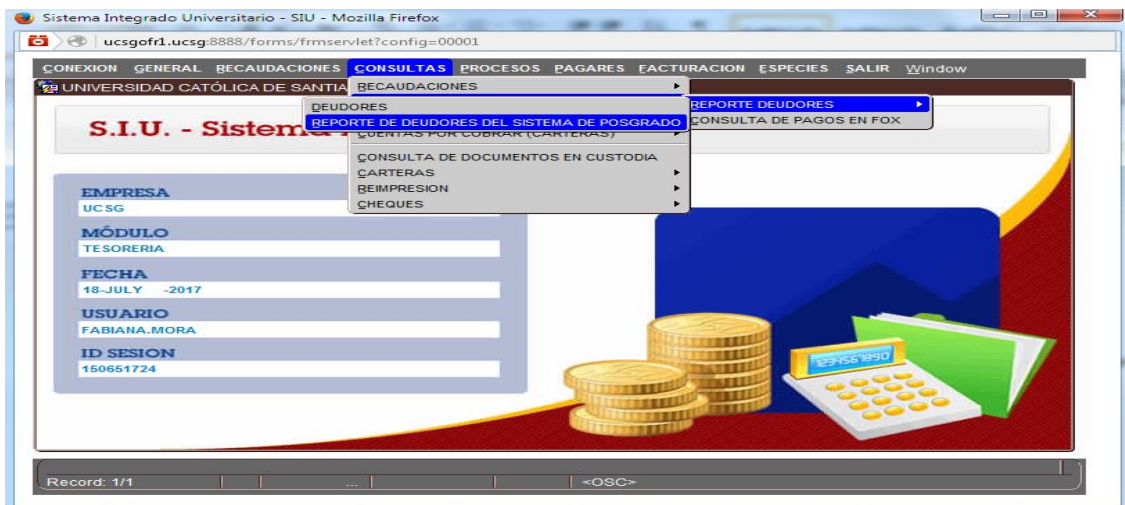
Sistema Integrado Universitario - SIU - Mozilla Firefox

ucsgofr1.ucsg:8888/forms/frmservlet?config=00001

CONEXION GENERAL RECAUDACIONES CONSULTAS PROCESOS PAGARES FACTURACION ESPECIES SALIR Window

UNIVERSIDAD CATÓLICA DE SANTIA

RECAUDACIONES

DEUDORES
REPORTE DE DEUDORES DEL SISTEMA DE POSGRADO
CUENTAS POR COBRAR (CARTERAS)
CONSULTA DE DOCUMENTOS EN CUSTODIA
CARTERAS
REIMPRESION
CHEQUES

REPORTE DEUDORES
CONSULTA DE PAGOS EN FOX

S.I.U. - Sistema

EMPRESA
UCSG
MÓDULO
TESORERIA
FECHA
18-JULY -2017
USUARIO
FABIANA.MORA
ID SESION
150651724

1234567890

Record: 1/1 ... <OSC>